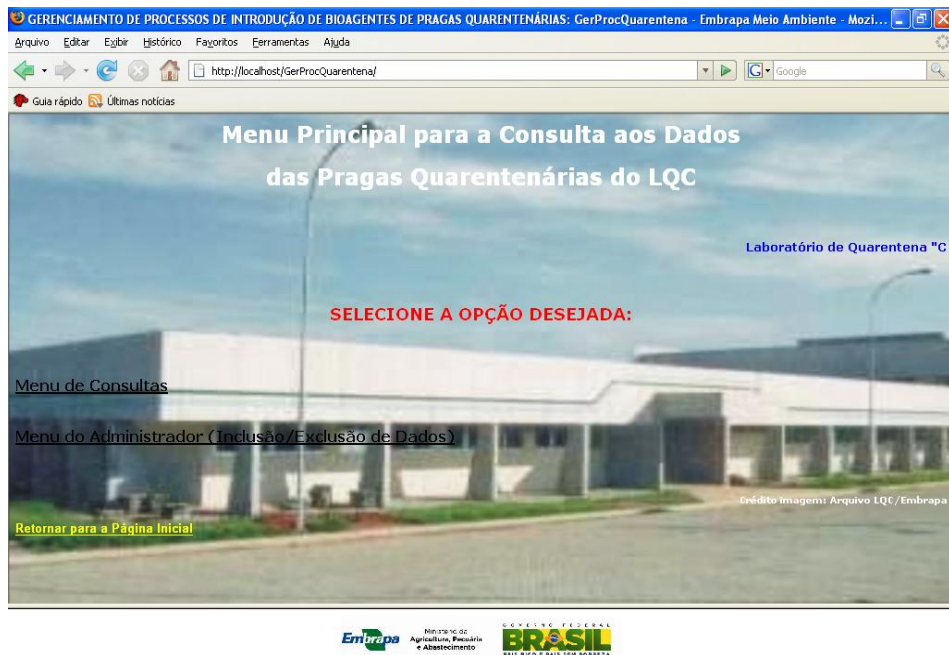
GERENCIAMENTO DE PROCESSOS DE INTRODUÇÃO DE BIOAGENTES DE PRAGAS QUARENTENÁRIAS: GerProcQuarentena - Embrapa Meio Ambiente - Mozi...

Arquivo Editar Exibir Histórico Favoritos Ferramentas Ajuda

http://localhost/GerProcQuarentena/

Google

Guia rápido Últimas notícias

Menu Principal para a Consulta aos Dados das Pragas Quarentenárias do LQC

Laboratório de Quarentena "C

SELECIONE A OPÇÃO DESEJADA:

Menu de Consultas

Menu do Administrador (Inclusão/Exclusão de Dados)

Crédito imagem: Arquivo LQC/Embrapa

Retornar para a Página Inicial

Embrapa Ministério da Agricultura, Pecuária e Abastecimento

GOVERNO FEDERAL BRASIL PAÍS RICO É PAÍS SEM POBREZA